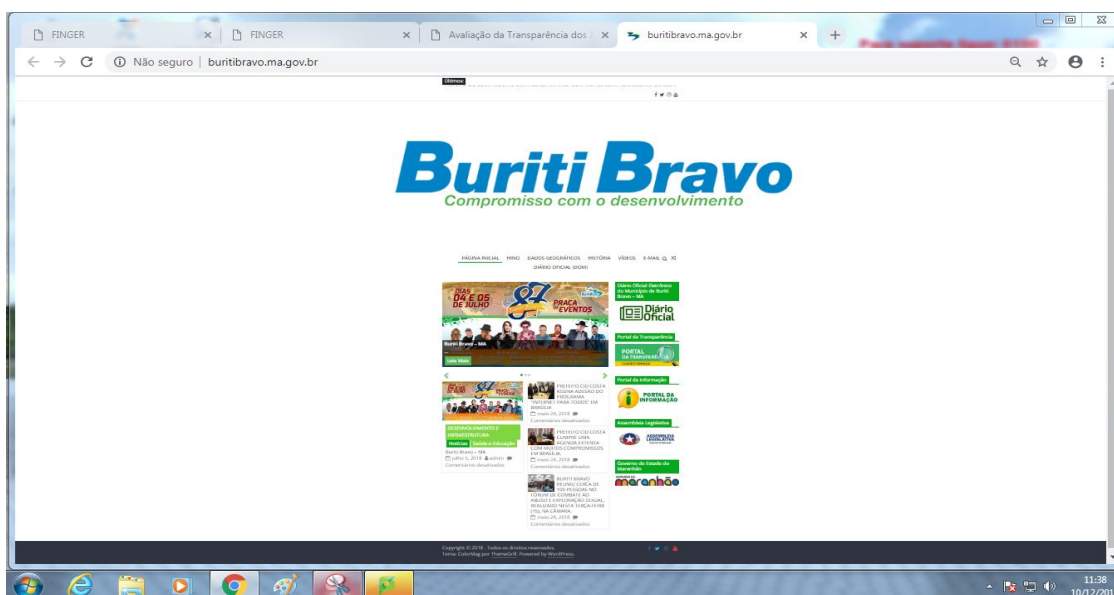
FINGER
FINGER
Avaliação da Transparência dos
buritibravo.ma.gov.br
Não seguro | buritibravo.ma.gov.br

Últimas

Buriti Bravo
Compromisso com o desenvolvimento

PÁGINA INICIAL MINO DADOS GEOGRÁFICOS HISTÓRIA VÍDEOS E-MAIL
DIÁRIO OFICIAL (DOM)

DIAS 04 E 05 DE JULHO
PRAÇA EVENTOS
Buriti Bravo – MA
Leia Mais

Diário Oficial Eletrônico do Município de Buriti Bravo – MA
Diário Oficial

Portal da Transparência
PORTAL DA TRANSPARÊNCIA

Portal da Informação
PORTAL DA INFORMAÇÃO

Assembleia Legislativa
ASSEMBLEIA LEGISLATIVA

Governo do Estado do Maranhão
maranhão

DESENVOLVIMENTO E INFRAESTRUTURA
Notícias Saúde e Educação
Buriti Bravo – MA
julho 5, 2018 admin
Comentários desativados

PREFEITO CID COSTA ASSINA ADESÃO DO PROGRAMA "INTERNET PARA TODOS" EM BRASÍLIA
maio 24, 2018
Comentários desativados

PREFEITO CID COSTA CUMPRE SUA AGENDA EXTENSA COM VÁRIOS COMPROMISSOS EM BRASÍLIA
maio 24, 2018
Comentários desativados

BURITI BRAVO REUNE CERCA DE 500 PESSOAS NO FÓRUM DE COMBATE AO ABUSO E EXPLORAÇÃO SEXUAL, REALIZADO NESTA TERÇA-FEIRA (15), NA CÂMARA
maio 24, 2018
Comentários desativados

Copyright © 2018 . Todos os direitos reservados.
Tema: ColorMag por ThemeGrill. Powered by WordPress.

11:38
10/12/201